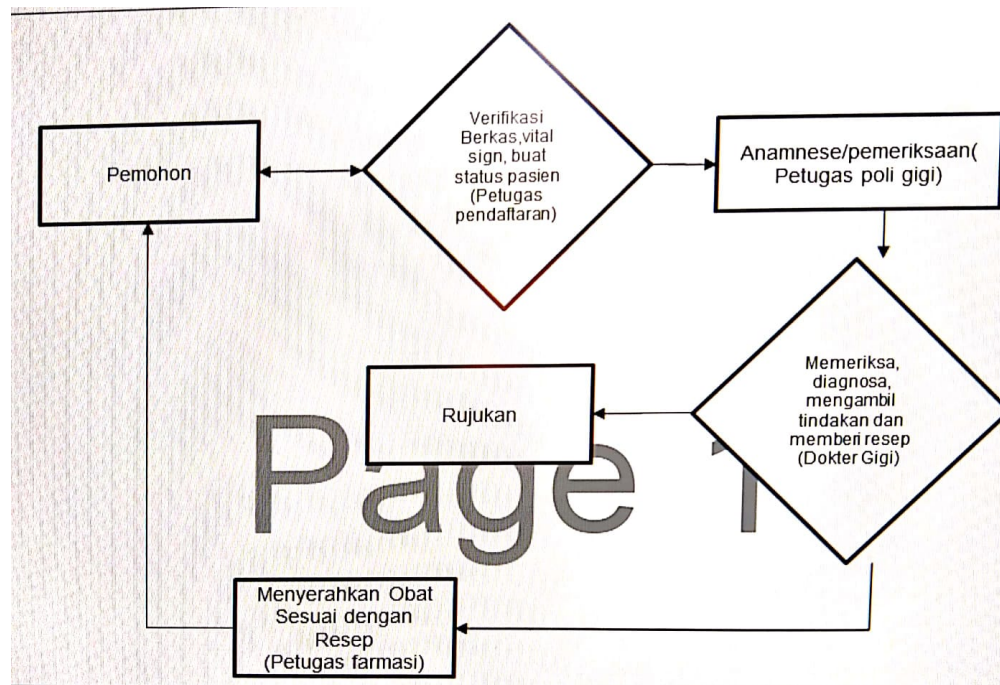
Pemohon

Verifikasi Berkas,vital sign, buat status pasien (Petugas pendaftaran)

Anamnese/pemeriksaan( Petugas poli gigi)

Memeriksa, diagnosa, mengambil tindakan dan memberi resep (Dokter Gigi)

Rujukan

Page 1

Menyerahkan Obat Sesuai dengan Resep (Petugas farmasi)